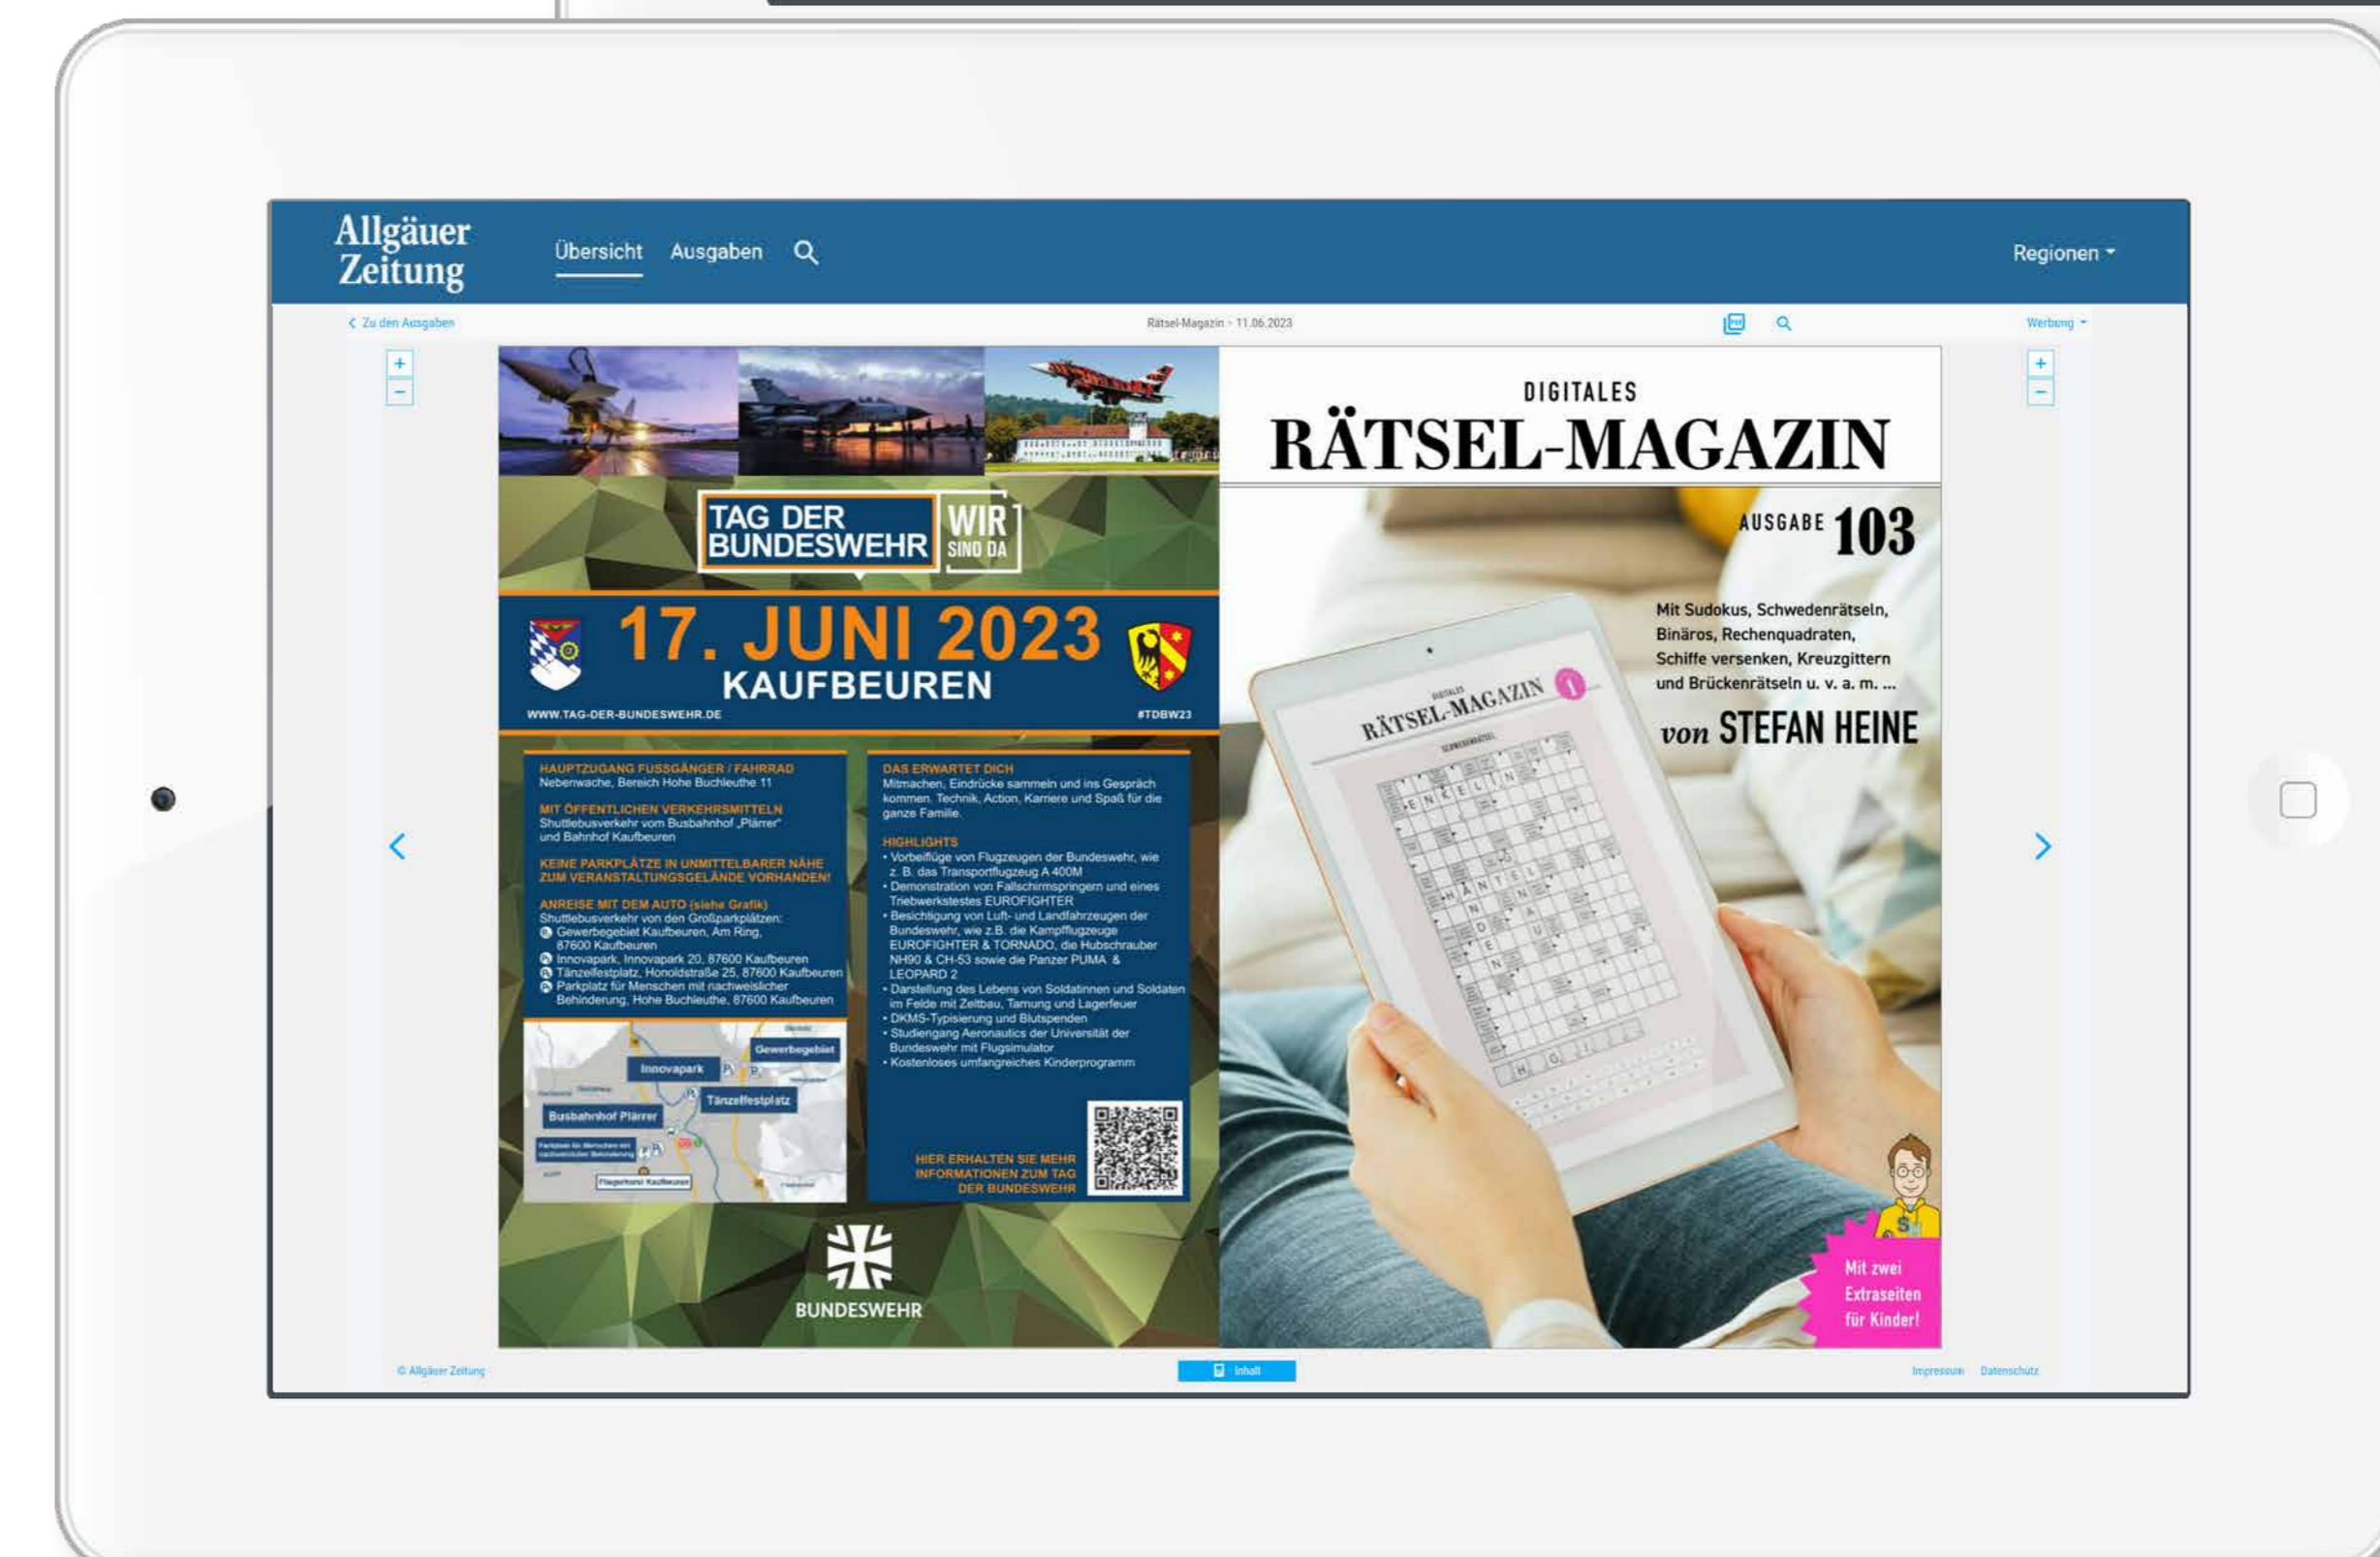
Allgäuer Zeitung

Übersicht Ausgaben

Regionen

Zu den Ausgaben

Rätsel-Magazin · 11.06.2023

Werbung

+
−

TAG DER BUNDESWEHR WIR SIND DA

17. JUNI 2023
KAUFBEUREN

WWW.TAG-DER-BUNDESWEHR.DE #TDBW23

HAUPTZUGANG FUSSGÄNGER / FAHRRAD
Nebenwache, Bereich Hohe Buchleuthe 11

MIT ÖFFENTLICHEN VERKEHRSMITTELN
Shuttlebusverkehr vom Busbahnhof „Plärrer"
und Bahnhof Kaufbeuren

KEINE PARKPLÄTZE IN UNMITTELBARER NÄHE ZUM VERANSTALTUNGSGELÄNDE VORHANDEN!

ANREISE MIT DEM AUTO (siehe Grafik)
Shuttlebusverkehr von den Großparkplätzen:
Gewerbegebiet Kaufbeuren, Am Ring, 87600 Kaufbeuren
Innovapark, Innovapark 20, 87600 Kaufbeuren
Tänzelfestplatz, Honoldstraße 25, 87600 Kaufbeuren
Parkplatz für Menschen mit nachweislicher Behinderung, Hohe Buchleuthe, 87600 Kaufbeuren

Innovapark
Gewerbegebiet
Tänzelfestplatz
Busbahnhof Plärrer
Parkplatz für Menschen mit nachweislicher Behinderung
Fliegerhorst Kaufbeuren

DAS ERWARTET DICH
Mitmachen, Eindrücke sammeln und ins Gespräch kommen. Technik, Action, Karriere und Spaß für die ganze Familie.

HIGHLIGHTS
• Vorbeiflüge von Flugzeugen der Bundeswehr, wie z. B. das Transportflugzeug A 400M
• Demonstration von Fallschirmspringern und eines Triebwerkstestes EUROFIGHTER
• Besichtigung von Luft- und Landfahrzeugen der Bundeswehr, wie z.B. die Kampfflugzeuge EUROFIGHTER & TORNADO, die Hubschrauber NH90 & CH-53 sowie die Panzer PUMA & LEOPARD 2
• Darstellung des Lebens von Soldatinnen und Soldaten im Felde mit Zeltbau, Tarnung und Lagerfeuer
• DKMS-Typisierung und Blutspenden
• Studiengang Aeronautics der Universität der Bundeswehr mit Flugsimulator
• Kostenloses umfangreiches Kinderprogramm

HIER ERHALTEN SIE MEHR INFORMATIONEN ZUM TAG DER BUNDESWEHR

BUNDESWEHR

DIGITALES
RÄTSEL-MAGAZIN

AUSGABE 103

Mit Sudokus, Schwedenrätseln, Binäros, Rechenquadraten, Schiffe versenken, Kreuzgittern und Brückenrätseln u. v. a. m. ...

von STEFAN HEINE

RÄTSEL-MAGAZIN

Mit zwei Extraseiten für Kinder!

© Allgäuer Zeitung

Inhalt

Impressum Datenschutz